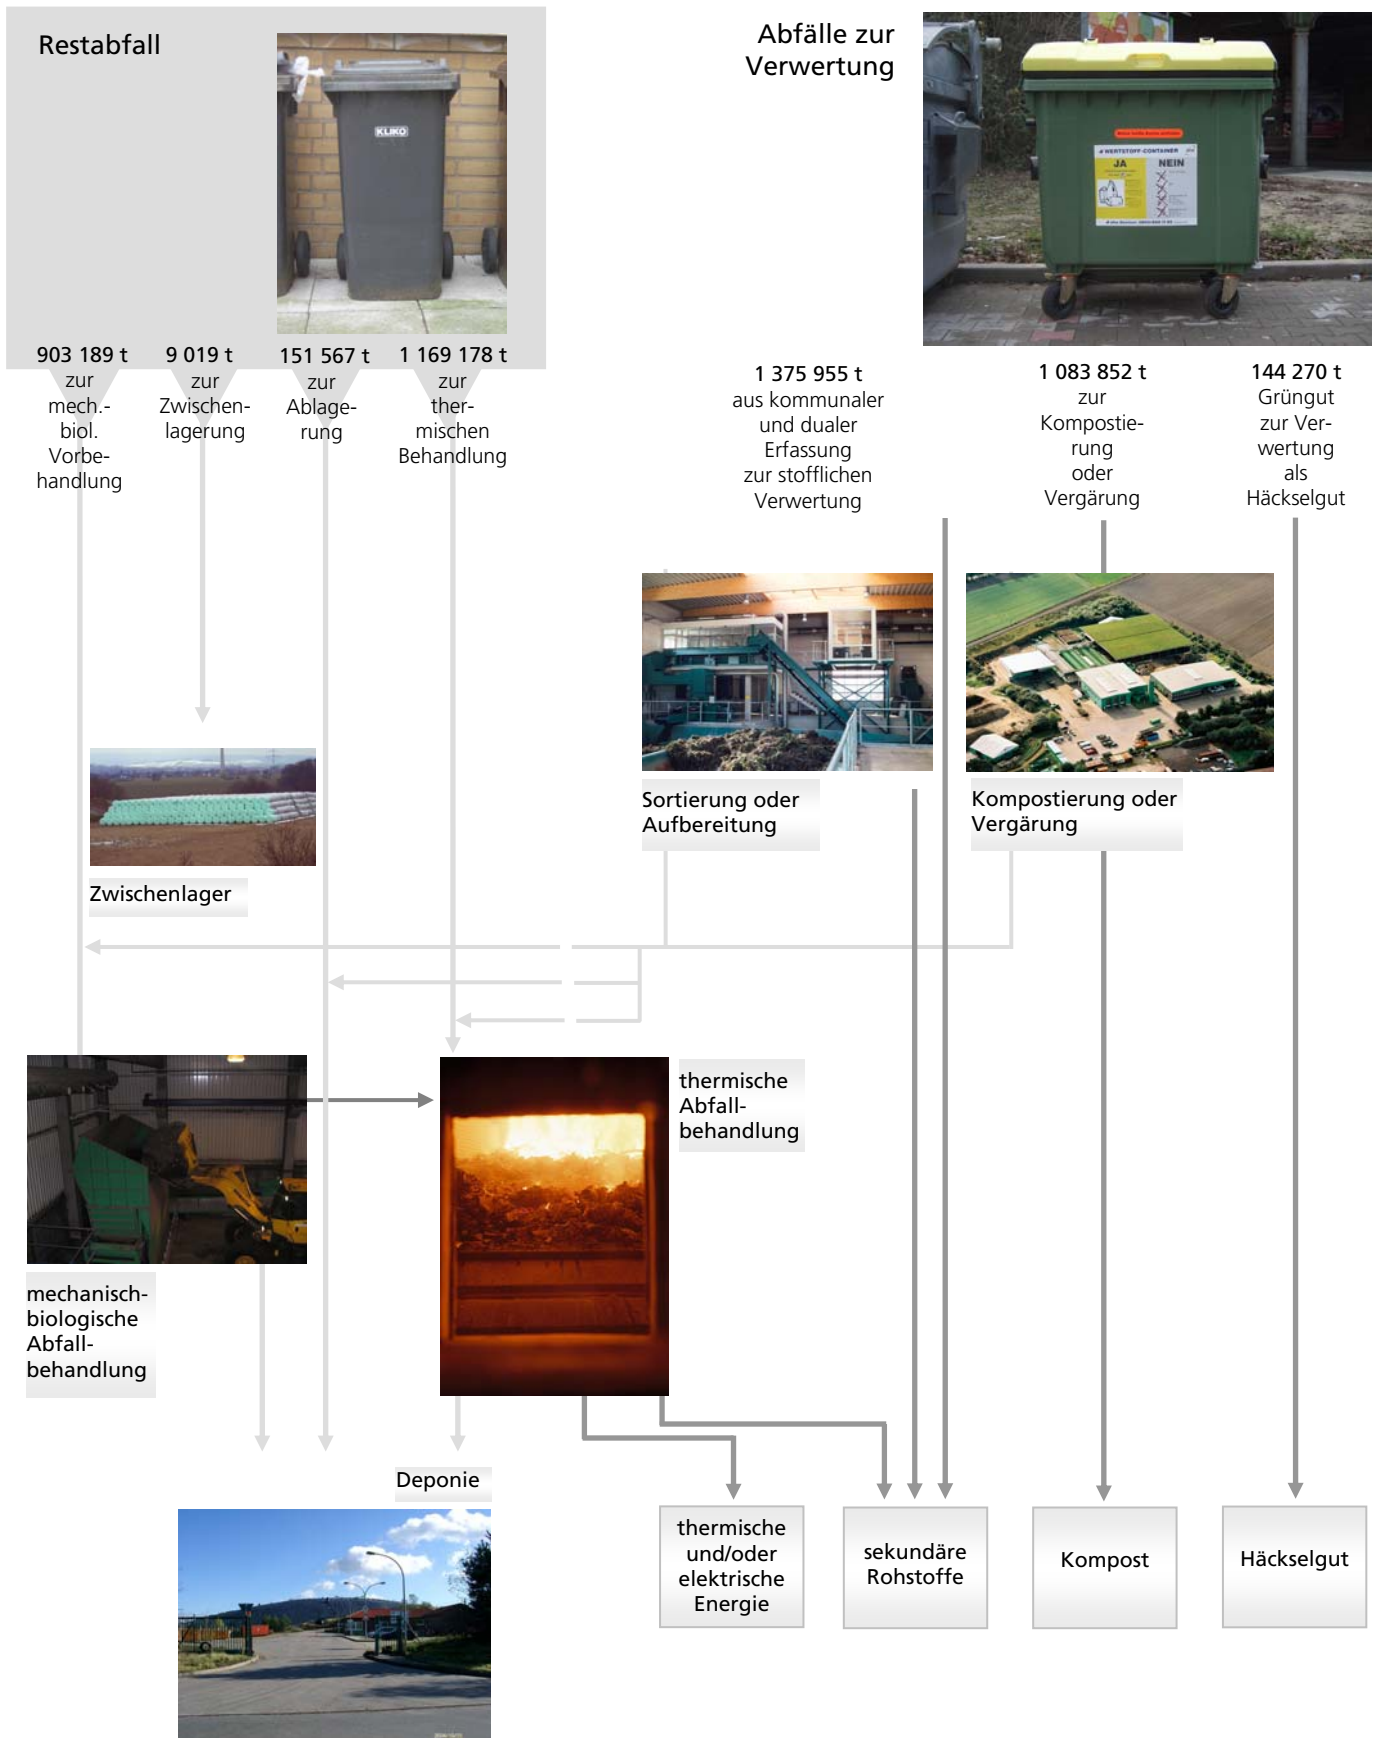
Restabfall

KLIKO

903 189 t zur mech.-biol. Vorbehandlung

9 019 t zur Zwischenlagerung

151 567 t zur Ablagerung

1 169 178 t zur thermischen Behandlung

Abfälle zur Verwertung

JA NEIN

1 375 955 t aus kommunaler und dualer Erfassung zur stofflichen Verwertung

1 083 852 t zur Kompostierung oder Vergärung

144 270 t Grüngut zur Verwertung als Häckselgut

Zwischenlager

Sortierung oder Aufbereitung

Kompostierung oder Vergärung

thermische Abfallbehandlung

mechanisch-biologische Abfallbehandlung

Deponie

thermische und/oder elektrische Energie

sekundäre Rohstoffe

Kompost

Häckselgut